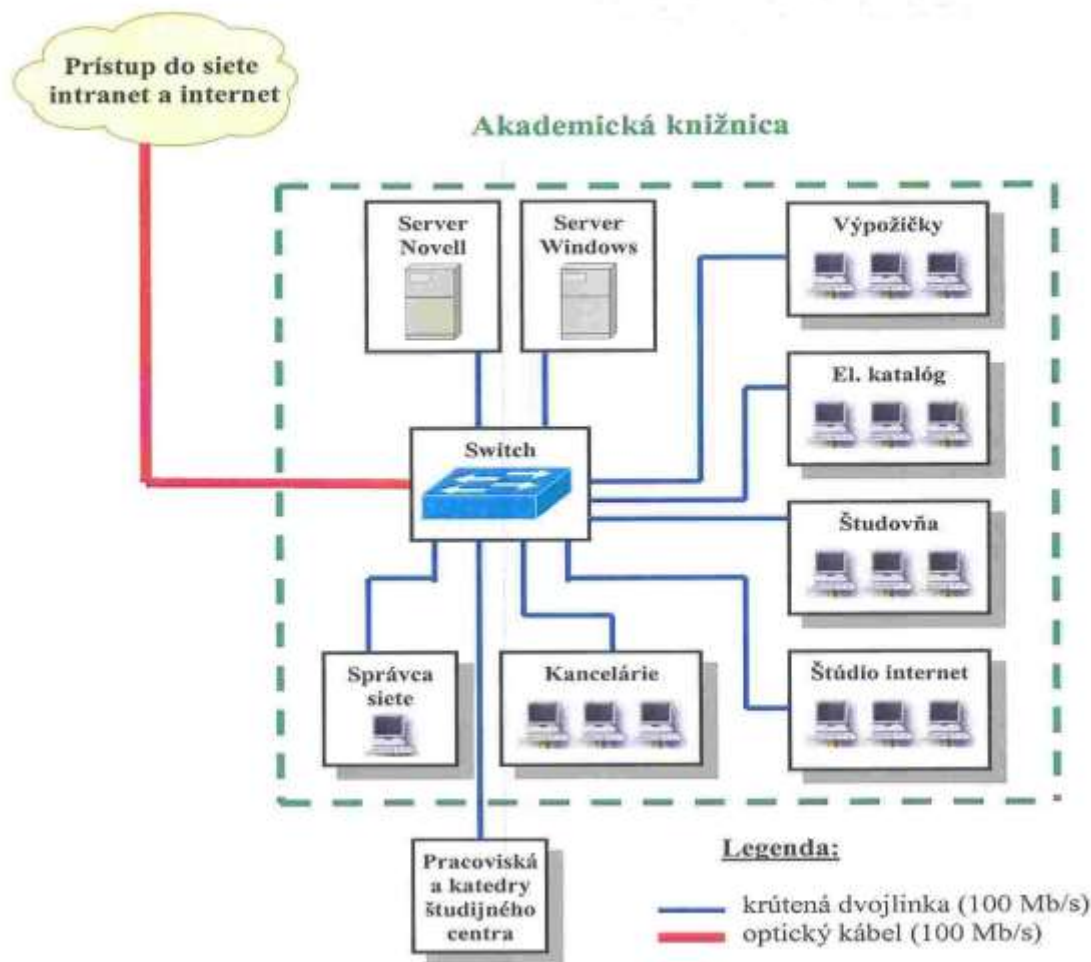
Prístup do siete intranet a internet

Akademická knižnica

Server Novell

Server Windows

Výpožičky

El. katalóg

Switch

Študovňa

Správca siete

Kancelárie

Štúdio internet

Pracoviská a katedry študijného centra

Legenda:

krútená dvojlinka (100 Mb/s)
optický kábel (100 Mb/s)